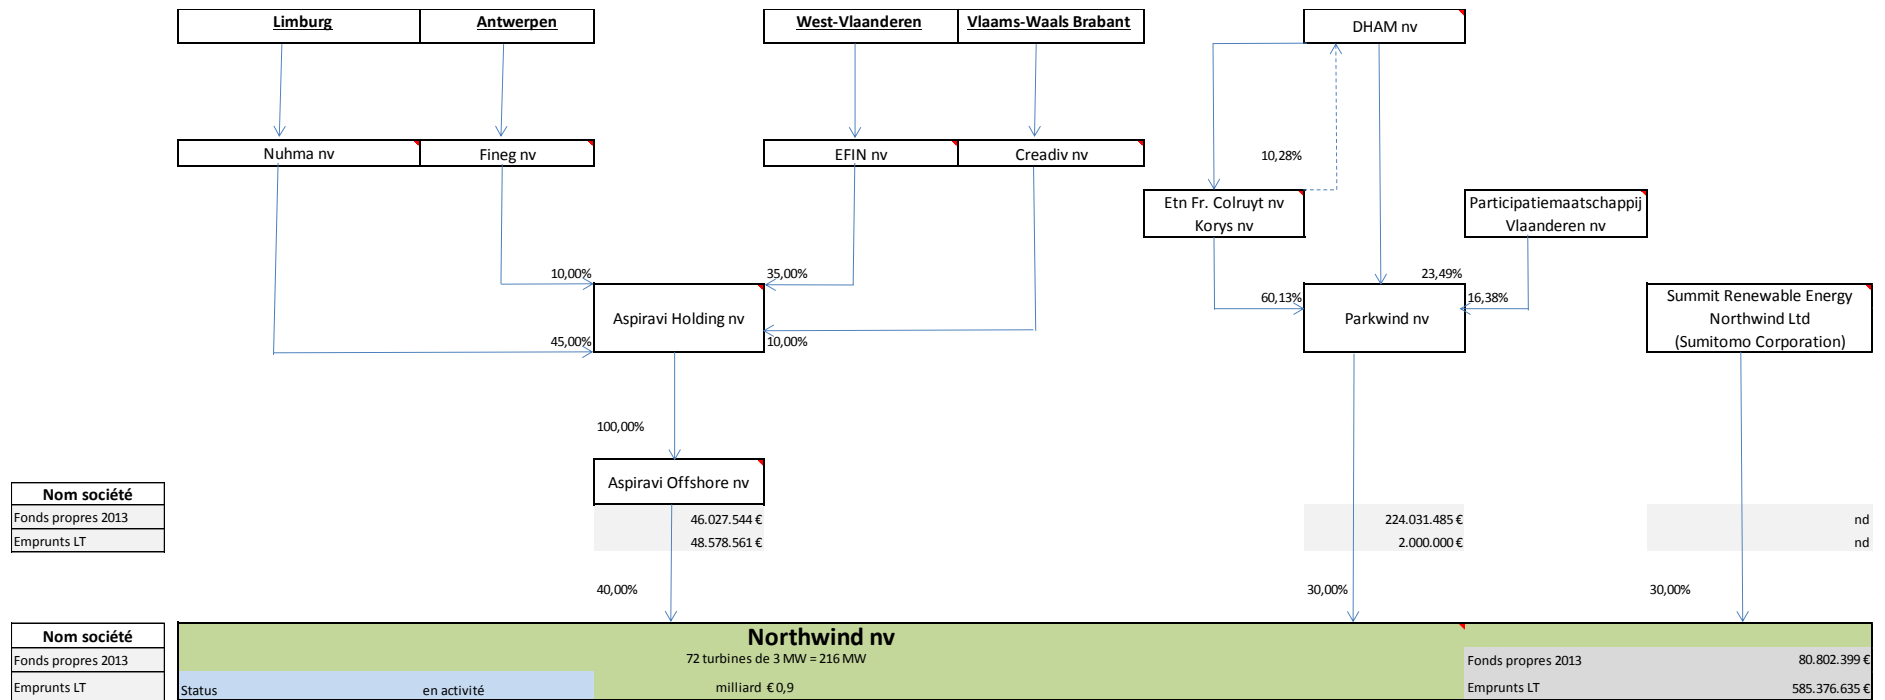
Limburg
Antwerpen
West-Vlaanderen
Vlaams-Waals Brabant
DHAM nv

Nuhma nv
Fineg nv
EFIN nv
Creadiv nv

10,28%

Etn Fr. Colruyt nv Korys nv
Participatiemaatschappij Vlaanderen nv

10,00%
35,00%
23,49%
60,13%
16,38%

Aspiravi Holding nv
Parkwind nv
Summit Renewable Energy Northwind Ltd (Sumitomo Corporation)

45,00%
10,00%

100,00%

Aspiravi Offshore nv

| Nom société | | | |
|---|---|---|---|
| Fonds propres 2013 | 46.027.544 € | 224.031.485 € | nd |
| Emprunts LT | 48.578.561 € | 2.000.000 € | nd |

40,00%
30,00%
30,00%

Nom société
Fonds propres 2013
Emprunts LT

Northwind nv
72 turbines de 3 MW = 216 MW
Status en activité
milliard € 0,9
Fonds propres 2013 80.802.399 €
Emprunts LT 585.376.635 €